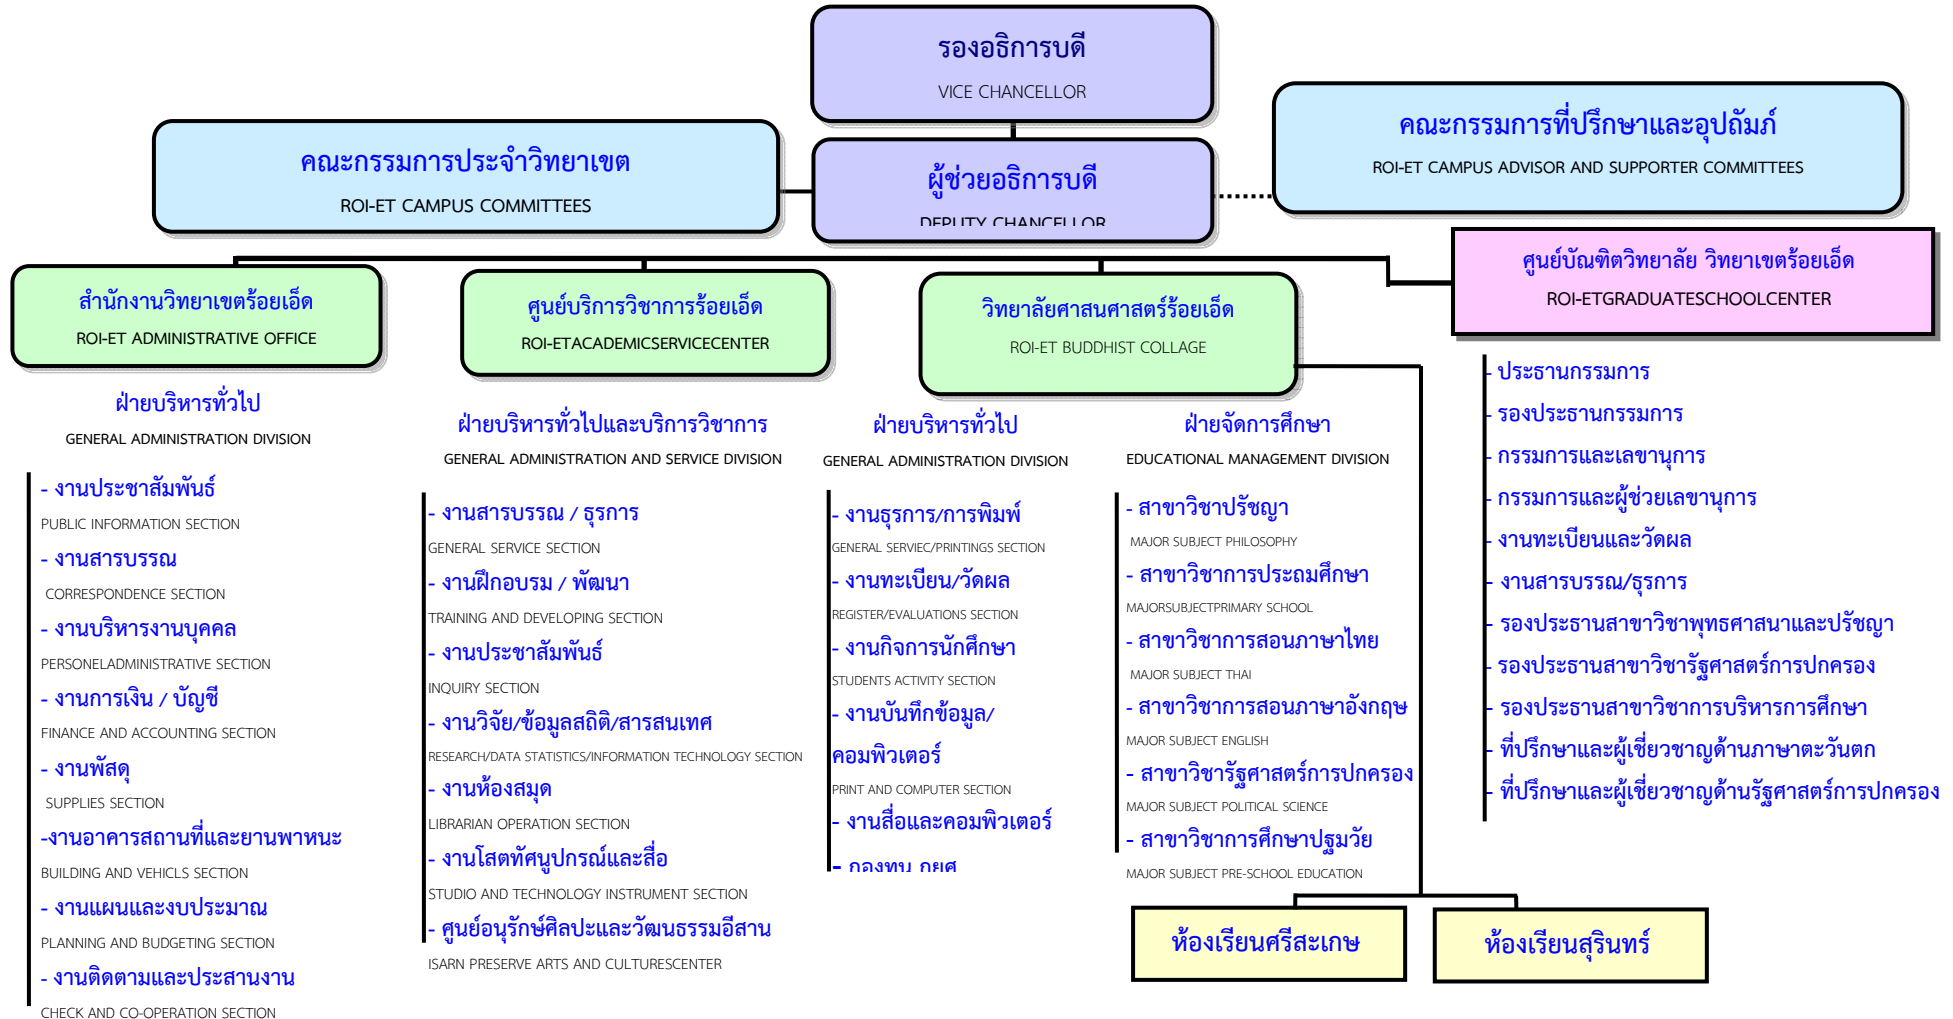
รองอธิการบดี
VICE CHANCELLOR

คณะกรรมการประจำวิทยาเขต
ROI-ET CAMPUS COMMITTEES

ผู้ช่วยอธิการบดี
DEPUTY CHANCELLOR

คณะกรรมการที่ปรึกษาและอุปถัมภ์
ROI-ET CAMPUS ADVISOR AND SUPPORTER COMMITTEES

สำนักงานวิทยาเขตร้อยเอ็ด
ROI-ET ADMINISTRATIVE OFFICE

ศูนย์บริการวิชาการร้อยเอ็ด
ROI-ETACADEMICSERVICECENTER

วิทยาลัยศาสนศาสตร์ร้อยเอ็ด
ROI-ET BUDDHIST COLLAGE

ศูนย์บัณฑิตวิทยาลัย วิทยาเขตร้อยเอ็ด
ROI-ETGRADUATESCHOOLCENTER

ฝ่ายบริหารทั่วไป
GENERAL ADMINISTRATION DIVISION

- งานประชาสัมพันธ์
PUBLIC INFORMATION SECTION
- งานสารบรรณ
CORRESPONDENCE SECTION
- งานบริหารงานบุคคล
PERSONELADMINISTRATIVE SECTION
- งานการเงิน / บัญชี
FINANCE AND ACCOUNTING SECTION
- งานพัสดุ
SUPPLIES SECTION
-งานอาคารสถานที่และยานพาหนะ
BUILDING AND VEHICLS SECTION
- งานแผนและงบประมาณ
PLANNING AND BUDGETING SECTION
- งานติดตามและประสานงาน
CHECK AND CO-OPERATION SECTION

ฝ่ายบริหารทั่วไปและบริการวิชาการ
GENERAL ADMINISTRATION AND SERVICE DIVISION

- งานสารบรรณ / ธุรการ
GENERAL SERVICE SECTION
- งานฝึกอบรม / พัฒนา
TRAINING AND DEVELOPING SECTION
- งานประชาสัมพันธ์
INQUIRY SECTION
- งานวิจัย/ข้อมูลสถิติ/สารสนเทศ
RESEARCH/DATA STATISTICS/INFORMATION TECHNOLOGY SECTION
- งานห้องสมุด
LIBRARIAN OPERATION SECTION
- งานโสตทัศนูปกรณ์และสื่อ
STUDIO AND TECHNOLOGY INSTRUMENT SECTION
- ศูนย์อนุรักษ์ศิลปะและวัฒนธรรมอีสาน
ISARN PRESERVE ARTS AND CULTURESCENTER

ฝ่ายบริหารทั่วไป
GENERAL ADMINISTRATION DIVISION

- งานธุรการ/การพิมพ์
GENERAL SERVIEC/PRINTINGS SECTION
- งานทะเบียน/วัดผล
REGISTER/EVALUATIONS SECTION
- งานกิจการนักศึกษา
STUDENTS ACTIVITY SECTION
- งานบันทึกข้อมูล/คอมพิวเตอร์
PRINT AND COMPUTER SECTION
- งานสื่อและคอมพิวเตอร์
- กองทุน กยศ

ฝ่ายจัดการศึกษา
EDUCATIONAL MANAGEMENT DIVISION

- สาขาวิชาปรัชญา
MAJOR SUBJECT PHILOSOPHY
- สาขาวิชาการประถมศึกษา
MAJORSUBJECTPRIMARY SCHOOL
- สาขาวิชาการสอนภาษาไทย
MAJOR SUBJECT THAI
- สาขาวิชาการสอนภาษาอังกฤษ
MAJOR SUBJECT ENGLISH
- สาขาวิชารัฐศาสตร์การปกครอง
MAJOR SUBJECT POLITICAL SCIENCE
- สาขาวิชาการศึกษาปฐมวัย
MAJOR SUBJECT PRE-SCHOOL EDUCATION

- ประธานกรรมการ
- รองประธานกรรมการ
- กรรมการและเลขานุการ
- กรรมการและผู้ช่วยเลขานุการ
- งานทะเบียนและวัดผล
- งานสารบรรณ/ธุรการ
- รองประธานสาขาวิชาพุทธศาสนาและปรัชญา
- รองประธานสาขาวิชารัฐศาสตร์การปกครอง
- รองประธานสาขาวิชาการบริหารการศึกษา
- ที่ปรึกษาและผู้เชี่ยวชาญด้านภาษาตะวันตก
- ที่ปรึกษาและผู้เชี่ยวชาญด้านรัฐศาสตร์การปกครอง

ห้องเรียนศรีสะเกษ
ห้องเรียนสุรินทร์